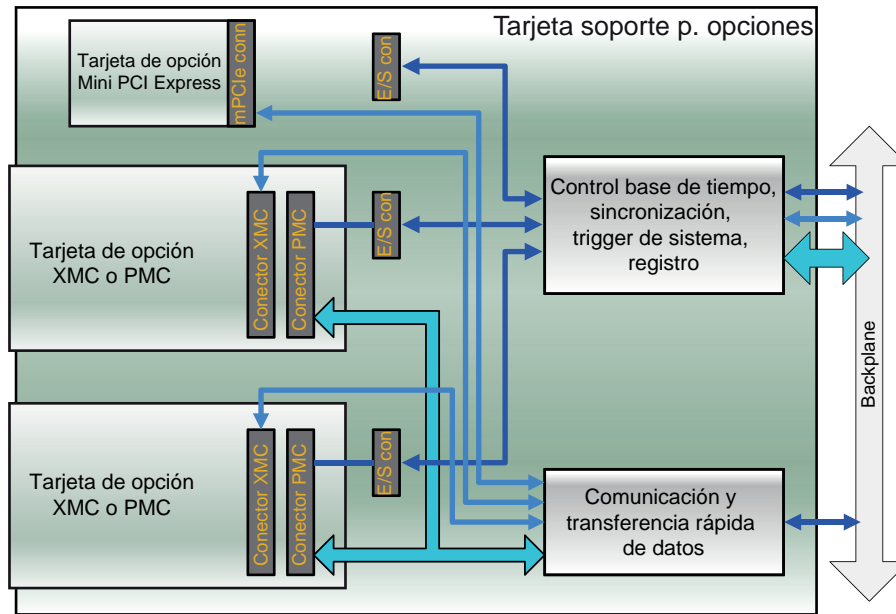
Tarjeta soporte p. opciones

Tarjeta de opción
Mini PCI Express

mPCIe conn

E/S con

Control base de tiempo,
sincronización,
trigger de sistema,
registro

Tarjeta de opción
XMC o PMC

Conector XMC

Conector PMC

E/S con

Backplane

Tarjeta de opción
XMC o PMC

Conector XMC

Conector PMC

E/S con

Comunicación y
transferencia rápida
de datos